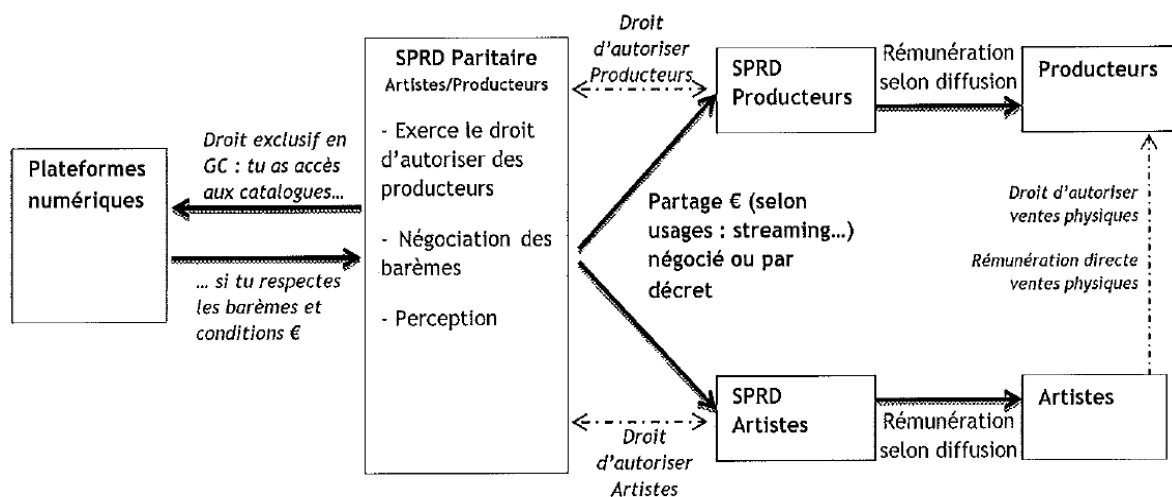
Plateformes numériques

Droit exclusif en GC : tu as accès aux catalogues...

... si tu respectes les barèmes et conditions €

SPRD Paritaire
Artistes/Producteurs

- Exerce le droit d'autoriser des producteurs

- Négociation des barèmes

- Perception

Droit d'autoriser Producteurs

SPRD Producteurs

Rémunération selon diffusion

Producteurs

Partage € (selon usages : streaming...) négocié ou par décret

Droit d'autoriser ventes physiques

Rémunération directe ventes physiques

Droit d'autoriser Artistes

SPRD Artistes

Rémunération selon diffusion

Artistes